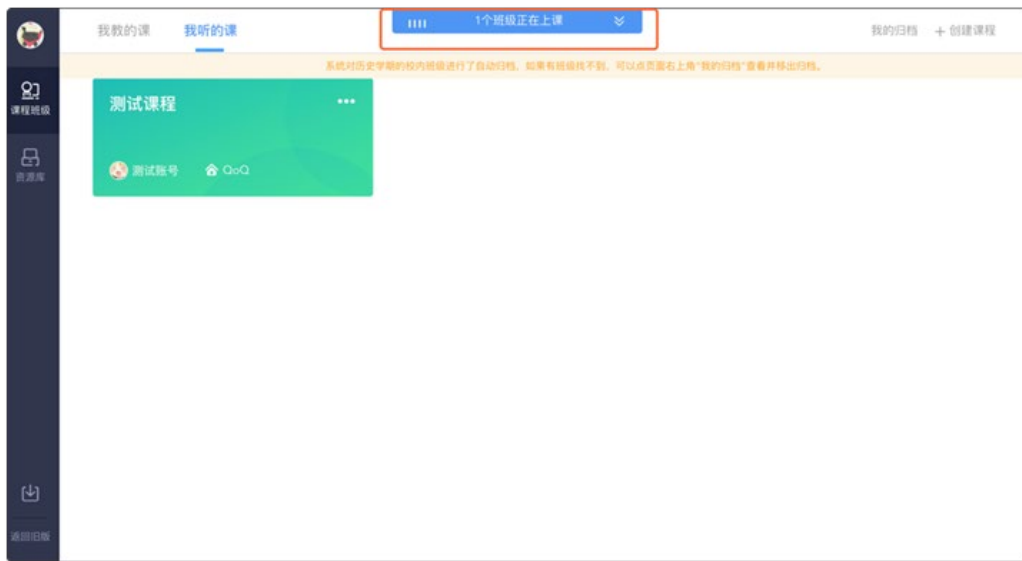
我教的课　我听的课

1个班级正在上课

我的归档　+ 创建课程

系统对历史学期的校内班级进行了自动归档。如果有班级找不到，可以点页面右上角"我的归档"查看并移出归档。

课程班级

资源库

测试课程

•••

测试账号　QoQ

返回旧版